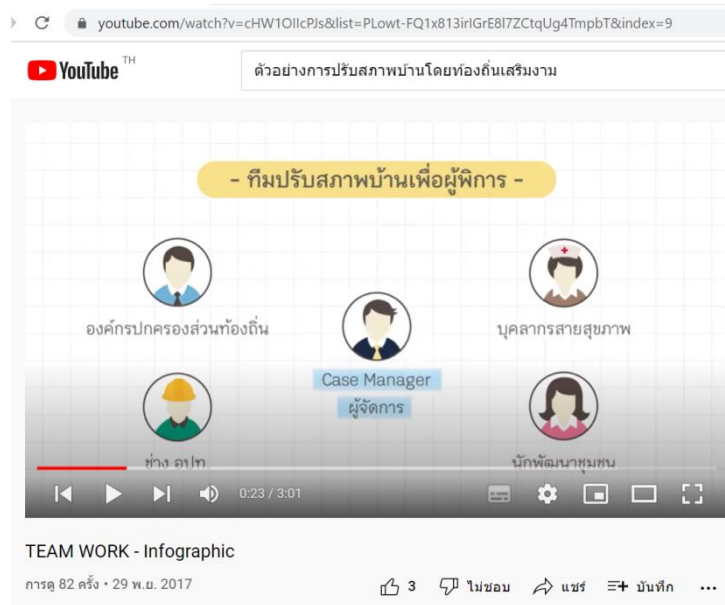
youtube.com/watch?v=cHW1OIIcPJs&list=PLowt-FQ1x813irlGrE8l7ZCtqUg4TmpbT&index=9

YouTube TH

ตัวอย่างการปรับสภาพบ้านโดยท้องถิ่นเสริมงาม

- ทีมปรับสภาพบ้านเพื่อผู้พิการ -

องค์กรปกครองส่วนท้องถิ่น

บุคลากรสายสุขภาพ

Case Manager
ผู้จัดการ

ช่าง อปท.

นักพัฒนาชุมชน

0:23 / 3:01

TEAM WORK - Infographic

การดู 82 ครั้ง • 29 พ.ย. 2017

3 ไม่ชอบ แชร์ บันทึก ...